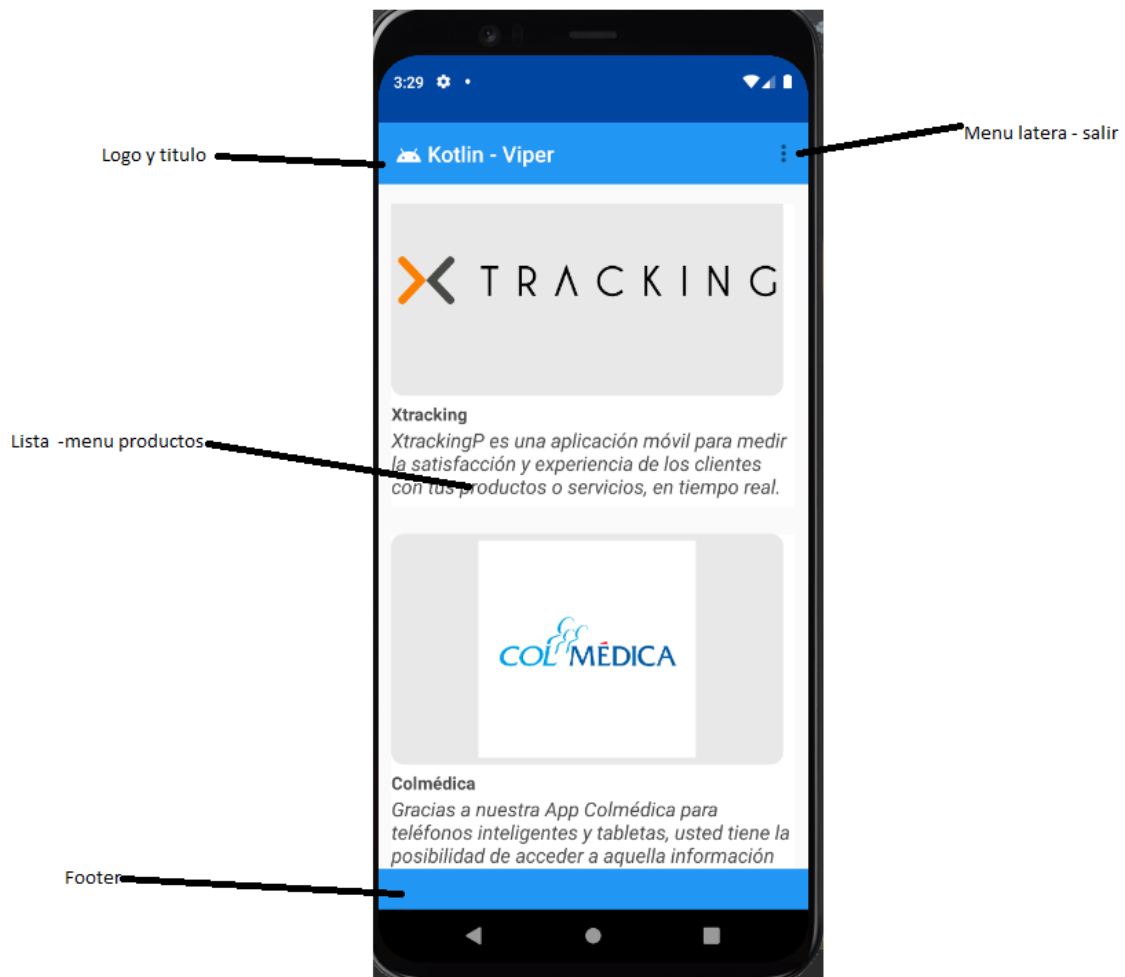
3:29

Logo y titulo

Kotlin - Viper

Menu latera - salir

TRACKING

Xtracking

XtrackingP es una aplicación móvil para medir la satisfacción y experiencia de los clientes con tus productos o servicios, en tiempo real.

Lista -menu productos

COLMÉDICA

Colmédica

Gracias a nuestra App Colmédica para teléfonos inteligentes y tabletas, usted tiene la posibilidad de acceder a aquella información

Footer